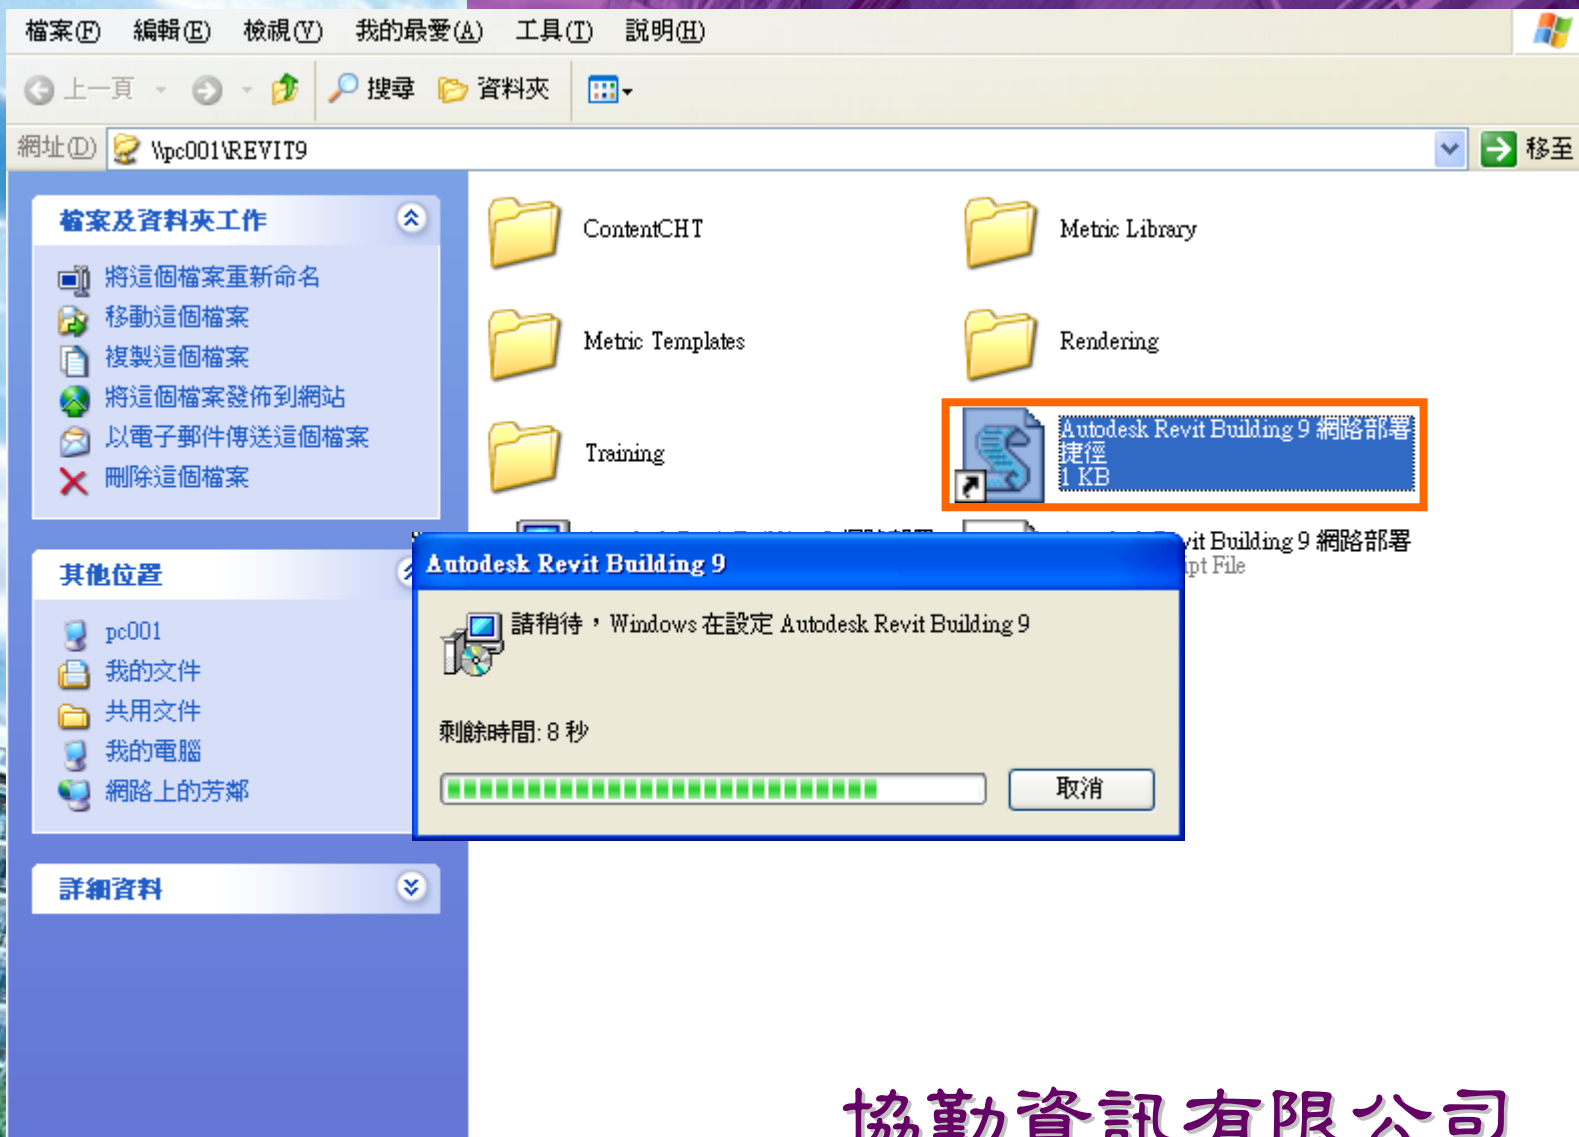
檔案(F) 編輯(E) 檢視(V) 我的最愛(A) 工具(T) 說明(H)

上一頁 搜尋 資料夾

網址(D) \\pc001\REVIT9 移至

檔案及資料夾工作

將這個檔案重新命名
移動這個檔案
複製這個檔案
將這個檔案發佈到網站
以電子郵件傳送這個檔案
刪除這個檔案

其他位置

pc001
我的文件
共用文件
我的電腦
網路上的芳鄰

詳細資料

ContentCHT

Metric Library

Metric Templates

Rendering

Training

Autodesk Revit Building 9 網路部署
捷徑
1 KB

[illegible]vit Building 9 網路部署
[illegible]pt File

Autodesk Revit Building 9

請稍待，Windows 在設定 Autodesk Revit Building 9

剩餘時間: 8 秒

取消

協勤資訊有限公司